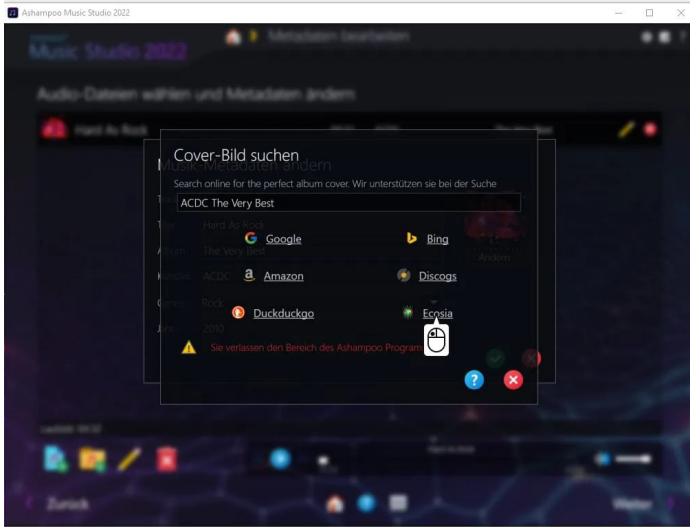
Ashampoo Music Studio 2022

Music Studio 2022

Metadaten bearbeiten

Audio-Dateien wählen und Metadaten ändern

Hard As Rock

Musik-Metadaten ändern

Cover-Bild suchen

Search online for the perfect album cover. Wir unterstützen sie bei der Suche

ACDC The Very Best

Google

Bing

Amazon

Discogs

Duckduckgo

Ecosia

Sie verlassen den Bereich des Ashampoo Program

Hard As Rock

The Very Best

ACDC

Rock

2010

Ändern

Zurück

Weiter